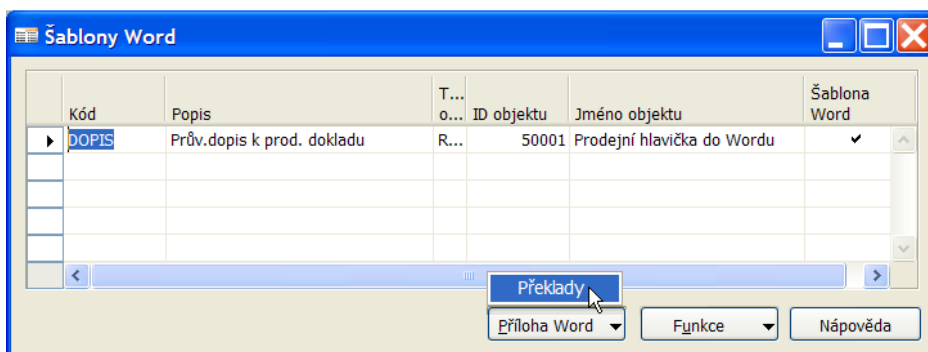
Šablony Word

| Kód | Popis | T... o... | ID objektu | Jméno objektu | Šablona Word |
|---|---|---|---|---|---|
| DOPIS | Prův.dopis k prod. dokladu | R... | 50001 | Prodejní hlavička do Wordu | ✔ |
| | | | | | |
| | | | | | |
| | | | | | |
| | | | | | |

Překlady

Příloha Word
Funkce
Nápověda